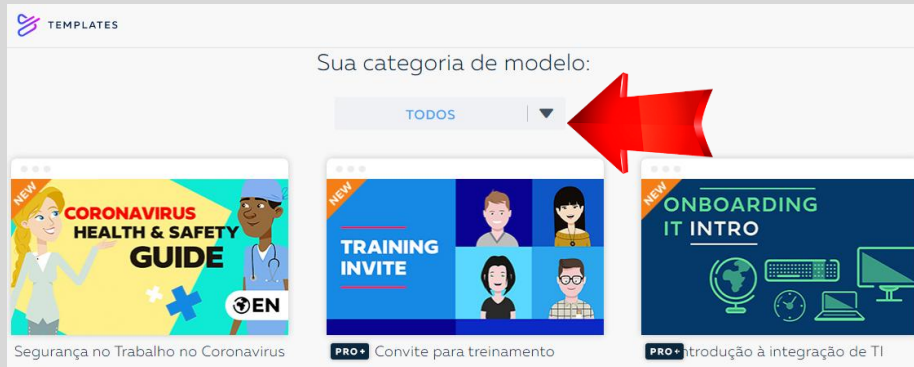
TEMPLATES

Sua categoria de modelo:

TODOS

NEW
CORONAVIRUS HEALTH & SAFETY GUIDE
EN

Segurança no Trabalho no Coronavirus

NEW
TRAINING INVITE

PRO+ Convite para treinamento

NEW
ONBOARDING IT INTRO

PRO+ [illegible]ntrodução à integração de TI